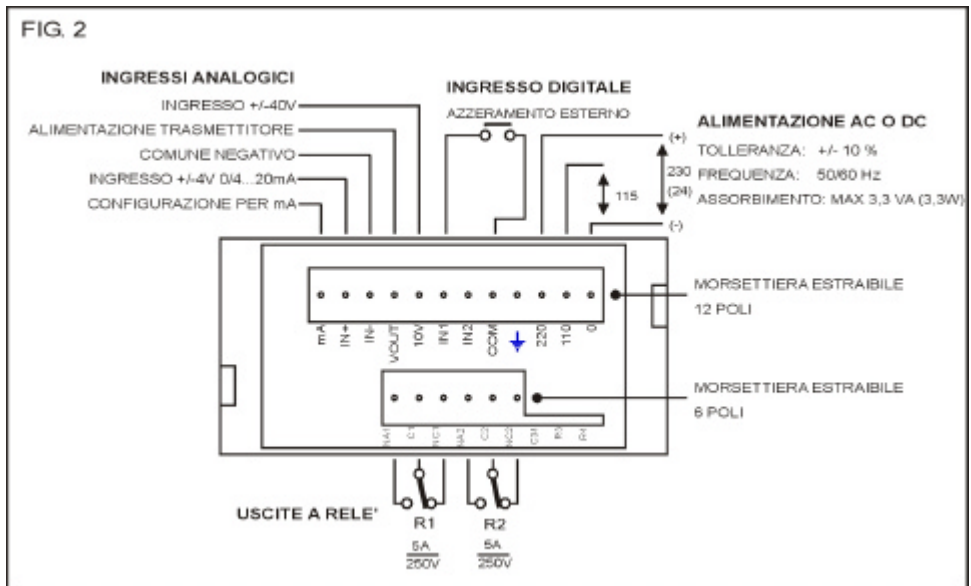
FIG. 2

INGRESSI ANALOGICI

INGRESSO +/-40V

ALIMENTAZIONE TRASMETTITORE

COMUNE NEGATIVO

INGRESSO +/-4V 0/4...20mA

CONFIGURAZIONE PER mA

INGRESSO DIGITALE

AZZERAMENTO ESTERNO

ALIMENTAZIONE AC O DC

(+)

230

(24)

115

(-)

TOLLERANZA: +/- 10 %

FREQUENZA: 50/60 Hz

ASSORBIMENTO: MAX 3,3 VA (3,3W)

mA IN+ IN- VOUT 10V IN1 IN2 COM 220 110 0

MORSETTIERA ESTRAIBILE 12 POLI

NA1 C1 NC1 NA2 C2 NC2 C3 P3 P4

MORSETTIERA ESTRAIBILE 6 POLI

USCITE A RELE'

R1

R2

5A
250V

5A
250V